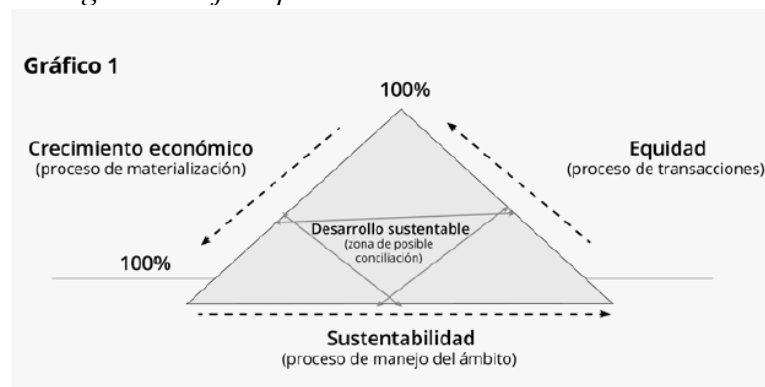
Gráfico 1

100%

Crecimiento económico
(proceso de materialización)

Equidad
(proceso de transacciones)

Desarrollo sustentable
(zona de posible conciliación)

100%

Sustentabilidad
(proceso de manejo del ámbito)